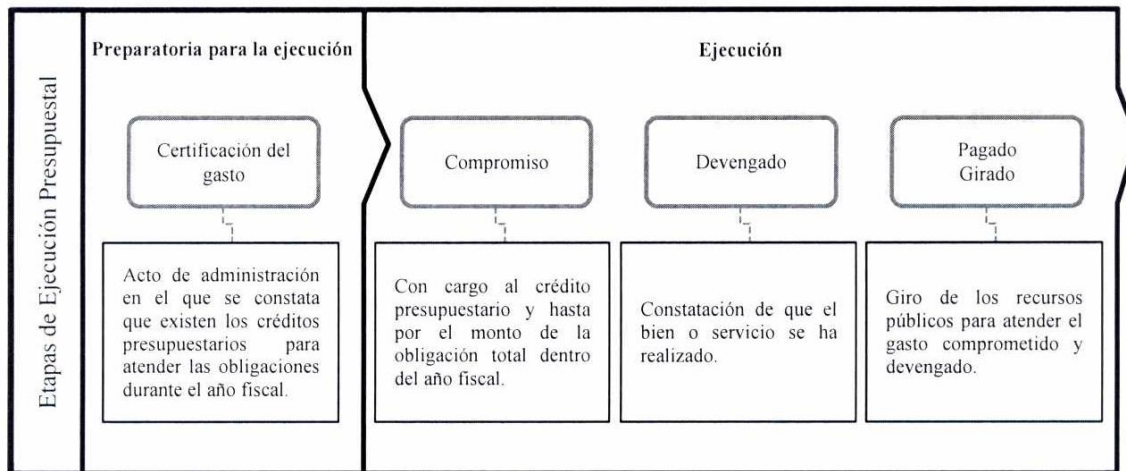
Etapas de Ejecución Presupuestal

Preparatoria para la ejecución

Certificación del gasto

Acto de administración en el que se constata que existen los créditos presupuestarios para atender las obligaciones durante el año fiscal.

Ejecución

Compromiso

Con cargo al crédito presupuestario y hasta por el monto de la obligación total dentro del año fiscal.

Devengado

Constatación de que el bien o servicio se ha realizado.

Pagado Girado

Giro de los recursos públicos para atender el gasto comprometido y devengado.